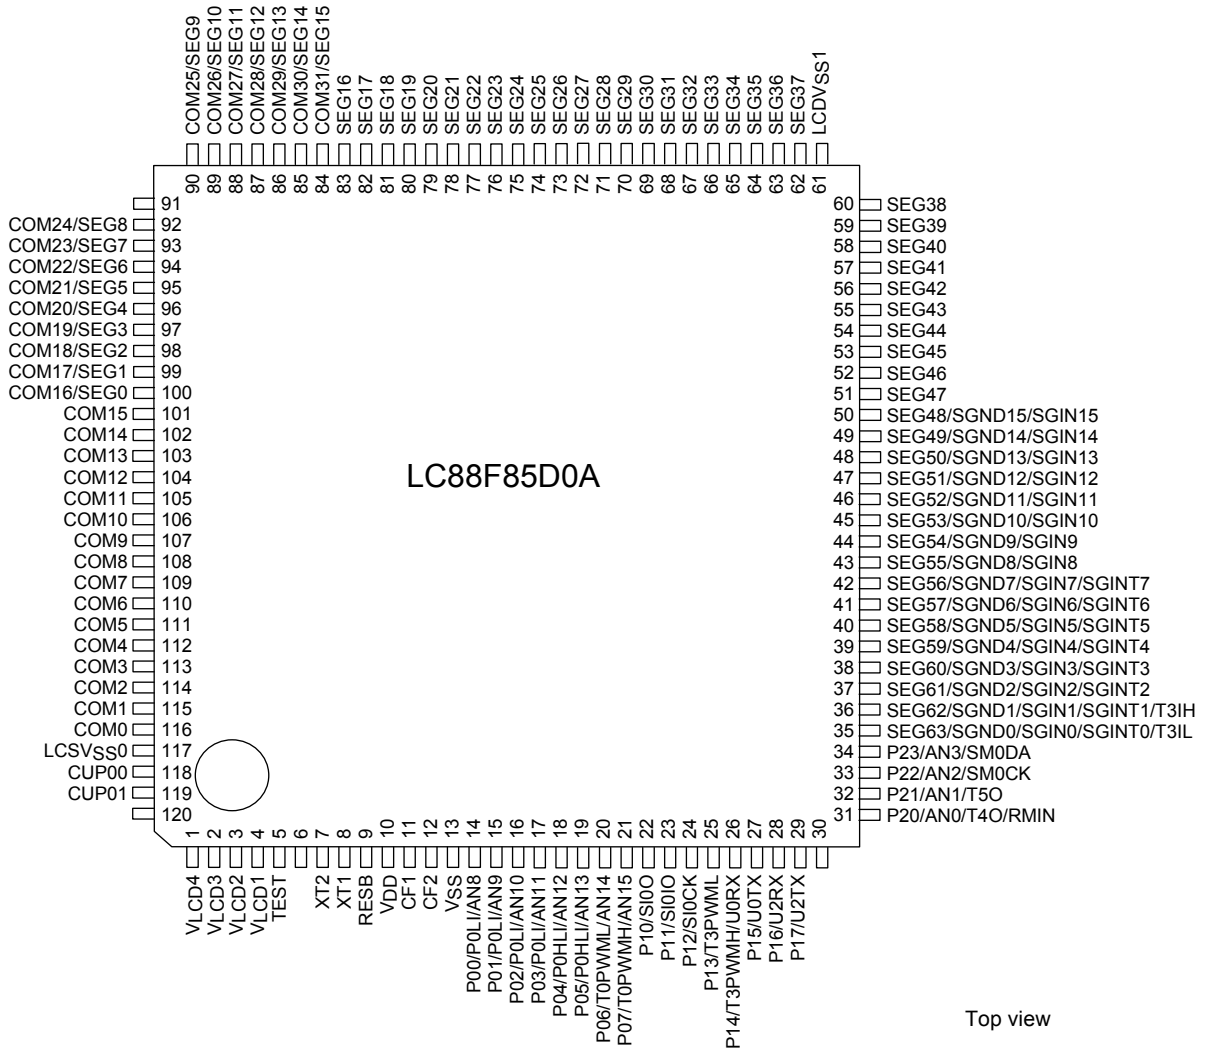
COM25/SEG9
COM26/SEG10
COM27/SEG11
COM28/SEG12
COM29/SEG13
COM30/SEG14
COM31/SEG15
SEG16
SEG17
SEG18
SEG19
SEG20
SEG21
SEG22
SEG23
SEG24
SEG25
SEG26
SEG27
SEG28
SEG29
SEG30
SEG31
SEG32
SEG33
SEG34
SEG35
SEG36
SEG37
LCDV$_{SS}$1

90 89 88 87 86 85 84 83 82 81 80 79 78 77 76 75 74 73 72 71 70 69 68 67 66 65 64 63 62 61

91
COM24/SEG8 92
COM23/SEG7 93
COM22/SEG6 94
COM21/SEG5 95
COM20/SEG4 96
COM19/SEG3 97
COM18/SEG2 98
COM17/SEG1 99
COM16/SEG0 100
COM15 101
COM14 102
COM13 103
COM12 104
COM11 105
COM10 106
COM9 107
COM8 108
COM7 109
COM6 110
COM5 111
COM4 112
COM3 113
COM2 114
COM1 115
COM0 116
LCSV$_{SS}$0 117
CUP00 118
CUP01 119
120

60 SEG38
59 SEG39
58 SEG40
57 SEG41
56 SEG42
55 SEG43
54 SEG44
53 SEG45
52 SEG46
51 SEG47
50 SEG48/SGND15/SGIN15
49 SEG49/SGND14/SGIN14
48 SEG50/SGND13/SGIN13
47 SEG51/SGND12/SGIN12
46 SEG52/SGND11/SGIN11
45 SEG53/SGND10/SGIN10
44 SEG54/SGND9/SGIN9
43 SEG55/SGND8/SGIN8
42 SEG56/SGND7/SGIN7/SGINT7
41 SEG57/SGND6/SGIN6/SGINT6
40 SEG58/SGND5/SGIN5/SGINT5
39 SEG59/SGND4/SGIN4/SGINT4
38 SEG60/SGND3/SGIN3/SGINT3
37 SEG61/SGND2/SGIN2/SGINT2
36 SEG62/SGND1/SGIN1/SGINT1/T3IH
35 SEG63/SGND0/SGIN0/SGINT0/T3IL
34 P23/AN3/SM0DA
33 P22/AN2/SM0CK
32 P21/AN1/T5O
31 P20/AN0/T4O/RMIN

LC88F85D0A

1 2 3 4 5 6 7 8 9 10 11 12 13 14 15 16 17 18 19 20 21 22 23 24 25 26 27 28 29 30

V$_{LCD}$4
V$_{LCD}$3
V$_{LCD}$2
V$_{LCD}$1
TEST
XT2
XT1
RESB
V$_{DD}$
CF1
CF2
V$_{SS}$
P00/P0LI/AN8
P01/P0LI/AN9
P02/P0LI/AN10
P03/P0LI/AN11
P04/P0HLI/AN12
P05/P0HLI/AN13
P06/T0PWML/AN14
P07/T0PWMH/AN15
P10/SI0O
P11/SI0IO
P12/SI0CK
P13/T3PWML
P14/T3PWMH/U0RX
P15/U0TX
P16/U2RX
P17/U2TX

Top view